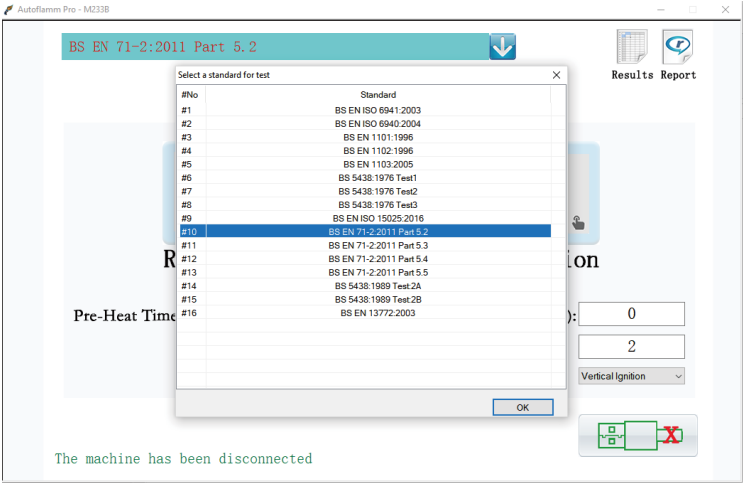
Autoflamm Pro - M233B

BS EN 71-2:2011 Part 5.2

Results Report

Select a standard for test

| #No | Standard |
|---|---|
| #1 | BS EN ISO 6941:2003 |
| #2 | BS EN ISO 6940:2004 |
| #3 | BS EN 1101:1996 |
| #4 | BS EN 1102:1996 |
| #5 | BS EN 1103:2005 |
| #6 | BS 5438:1976 Test1 |
| #7 | BS 5438:1976 Test2 |
| #8 | BS 5438:1976 Test3 |
| #9 | BS EN ISO 15025:2016 |
| #10 | BS EN 71-2:2011 Part 5.2 |
| #11 | BS EN 71-2:2011 Part 5.3 |
| #12 | BS EN 71-2:2011 Part 5.4 |
| #13 | BS EN 71-2:2011 Part 5.5 |
| #14 | BS 5438:1989 Test:2A |
| #15 | BS 5438:1989 Test:2B |
| #16 | BS EN 13772:2003 |

OK

R

ion

Pre-Heat Time

):

0

2

Vertical Ignition

The machine has been disconnected